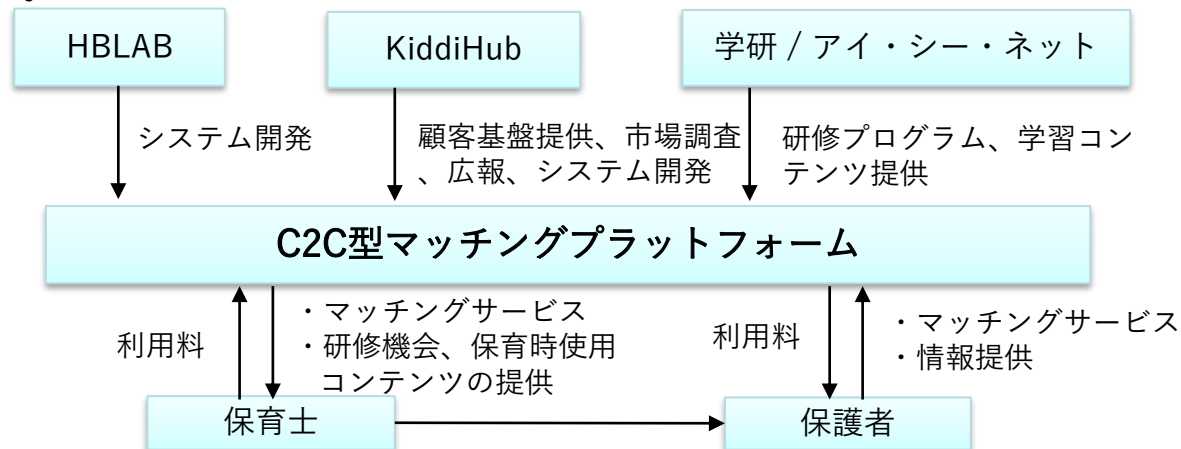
HBLAB

KiddiHub

学研 / アイ・シー・ネット

システム開発

顧客基盤提供、市場調査、広報、システム開発

研修プログラム、学習コンテンツ提供

C2C型マッチングプラットフォーム

利用料

・マッチングサービス
・研修機会、保育時使用コンテンツの提供

利用料

・マッチングサービス
・情報提供

保育士

保護者